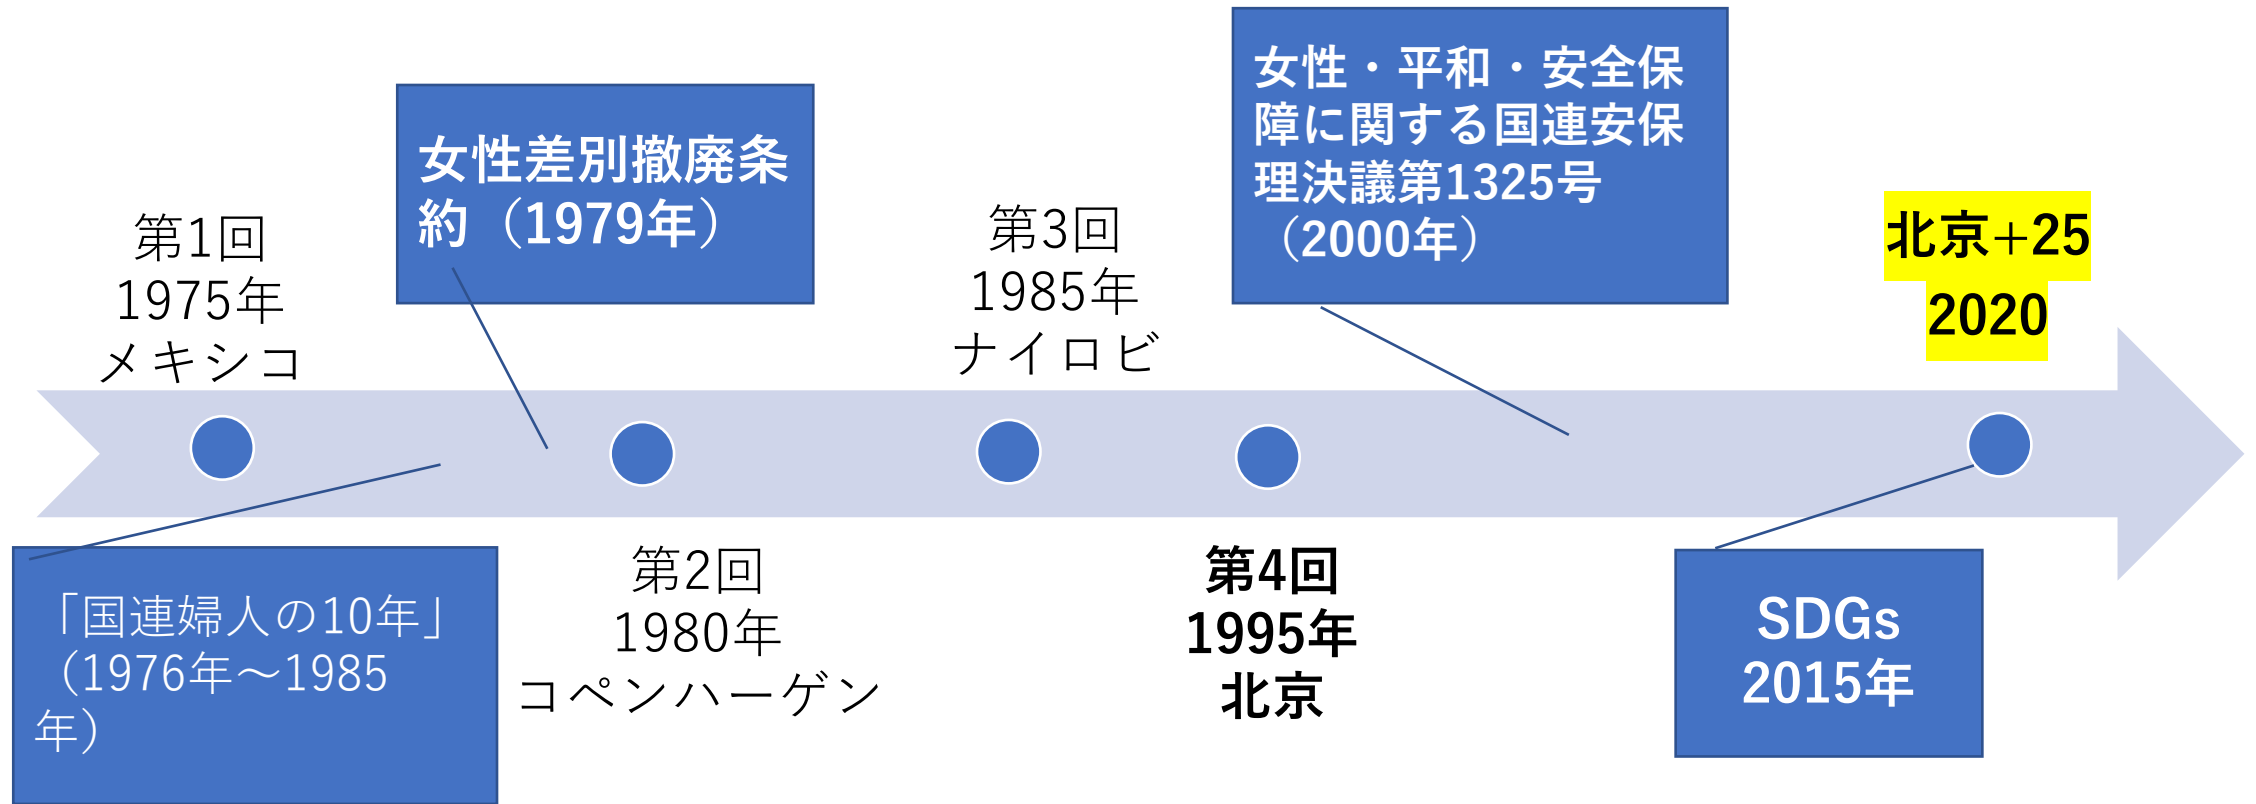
第1回
1975年
メキシコ

女性差別撤廃条約（1979年）

第3回
1985年
ナイロビ

女性・平和・安全保障に関する国連安保理決議第1325号（2000年）

北京+25
2020

「国連婦人の10年」（1976年～1985年）

第2回
1980年
コペンハーゲン

第4回
1995年
北京

SDGs
2015年